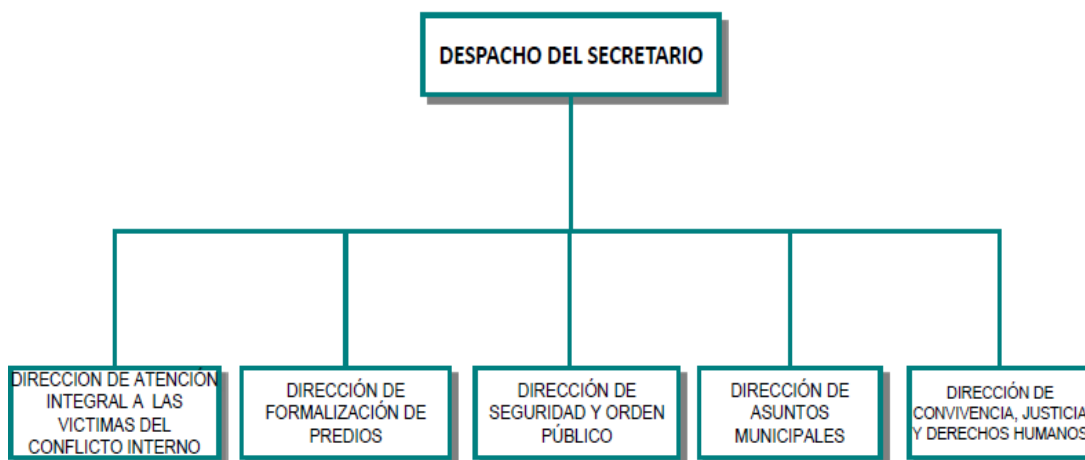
DESPACHO DEL SECRETARIO

DIRECCION DE ATENCIÓN INTEGRAL A LAS VICTIMAS DEL CONFLICTO INTERNO

DIRECCIÓN DE FORMALIZACIÓN DE PREDIOS

DIRECCIÓN DE SEGURIDAD Y ORDEN PÚBLICO

DIRECCIÓN DE ASUNTOS MUNICIPALES

DIRECCIÓN DE CONVIVENCIA, JUSTICIA Y DERECHOS HUMANOS